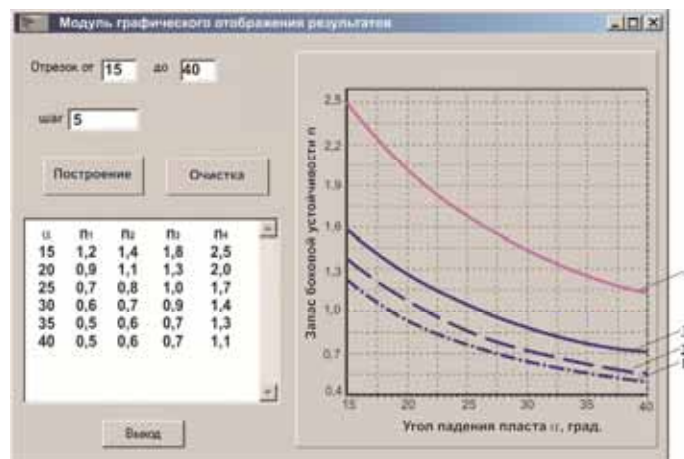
Модуль графического отображения результатов

Отрезок от 15 до 40

шаг 5

Построение

Очистка

| α | n₁ | n₂ | n₃ | n₄ |
|---|---|---|---|---|
| 15 | 1,2 | 1,4 | 1,8 | 2,5 |
| 20 | 0,9 | 1,1 | 1,3 | 2,0 |
| 25 | 0,7 | 0,8 | 1,0 | 1,7 |
| 30 | 0,6 | 0,7 | 0,9 | 1,4 |
| 35 | 0,5 | 0,6 | 0,7 | 1,3 |
| 40 | 0,5 | 0,6 | 0,7 | 1,1 |

Вывод

2,5
2,2
1,9
1,6
1,3
1,0
0,7
0,4

Запас боковой устойчивости n

15 20 25 30 35 40

Угол падения пласта α, град.